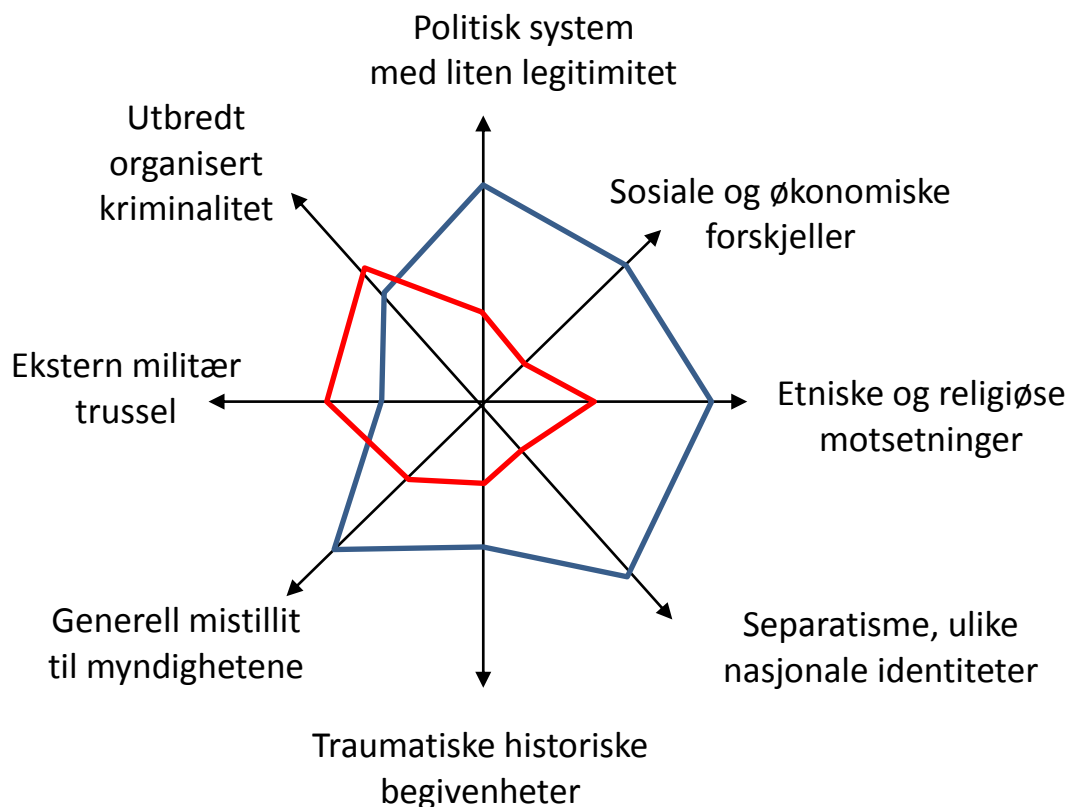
Politisk system med liten legitimitet

Utbredt organisert kriminalitet

Sosiale og økonomiske forskjeller

Ekstern militær trussel

Etniske og religiøse motsetninger

Generell mistillit til myndighetene

Separatisme, ulike nasjonale identiteter

Traumatiske historiske begivenheter